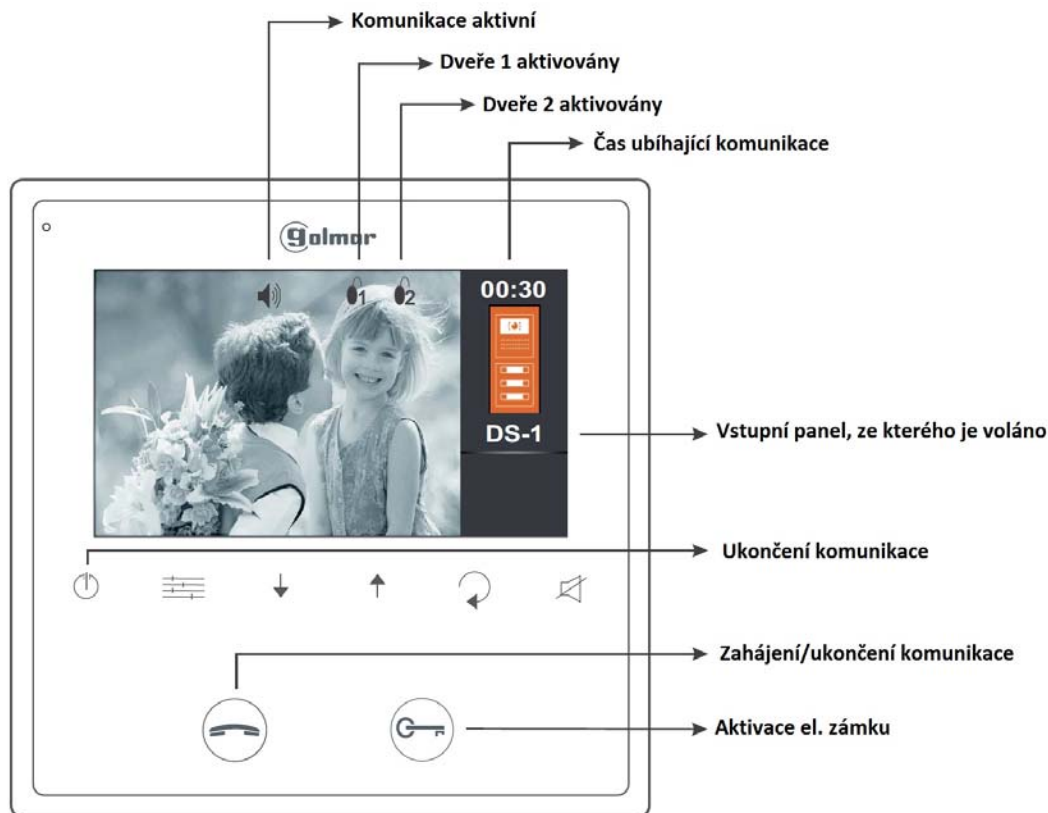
Komunikace aktivní

Dveře 1 aktivovány

Dveře 2 aktivovány

Čas ubíhající komunikace

golmar

1 2

00:30

DS-1

Vstupní panel, ze kterého je voláno

Ukončení komunikace

Zahájení/ukončení komunikace

Aktivace el. zámku